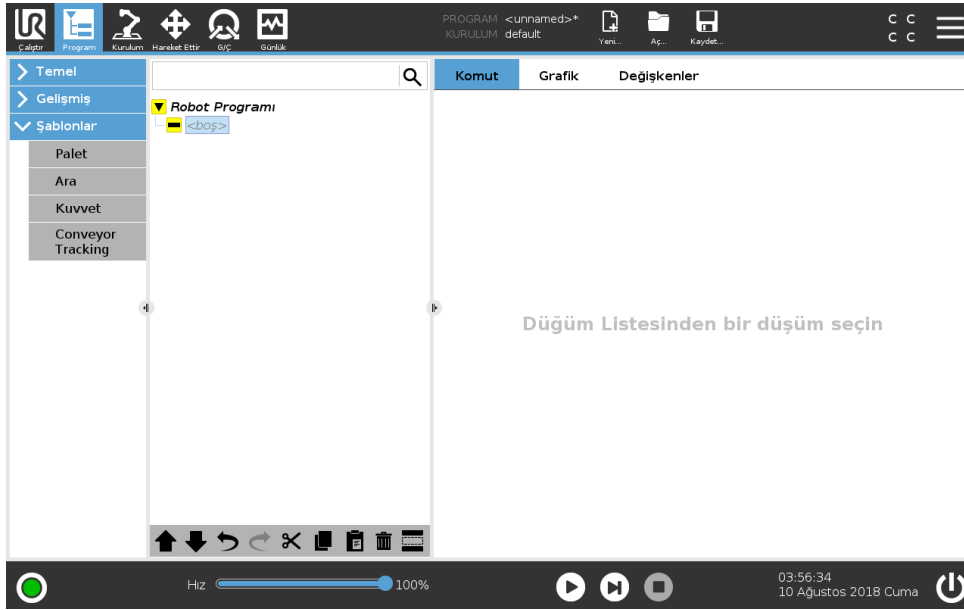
Çalıştır Program Kurulum Hareket Ettir G/Ç Günlük

PROGRAM <unnamed>*
KURULUM default

Yeni... Aç... Kaydet...

C C
C C

Temel
Gelişmiş
Şablonlar
Palet
Ara
Kuvvet
Conveyor Tracking

Robot Programı
<boş>

Komut Grafik Değişkenler

Düğüm Listesinden bir düşüm seçin

Hız 100%

03:56:34
10 Ağustos 2018 Cuma